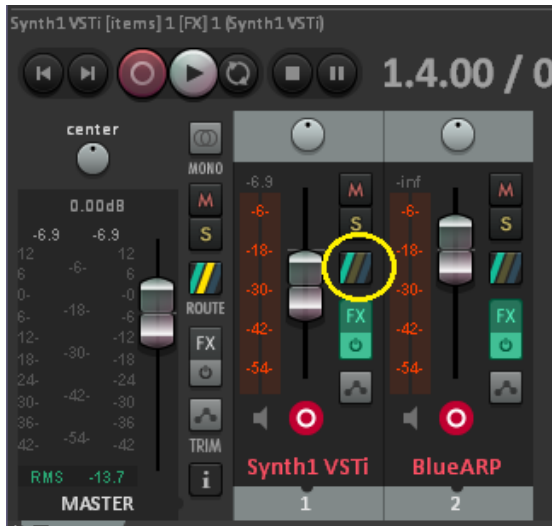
Synth1 VSTi [items] 1 [FX] 1 (Synth1 VSTi)

1.4.00 / 0

center

MONO

M

S

ROUTE

FX

TRIM

i

0.00dB

-6.9 -6.9

12 12
6 -6- 6
0- -0
6- -18- -6
12- -12
18- -30- -18
24- -24
30- -42- -30
36- -36
42- -54- -42

RMS -13.7

MASTER

-6.9

-6-
-18-
-30-
-42-
-54-

M

S

FX

Synth1 VSTi

1

-inf

-6-
-18-
-30-
-42-
-54-

M

S

FX

BlueARP

2